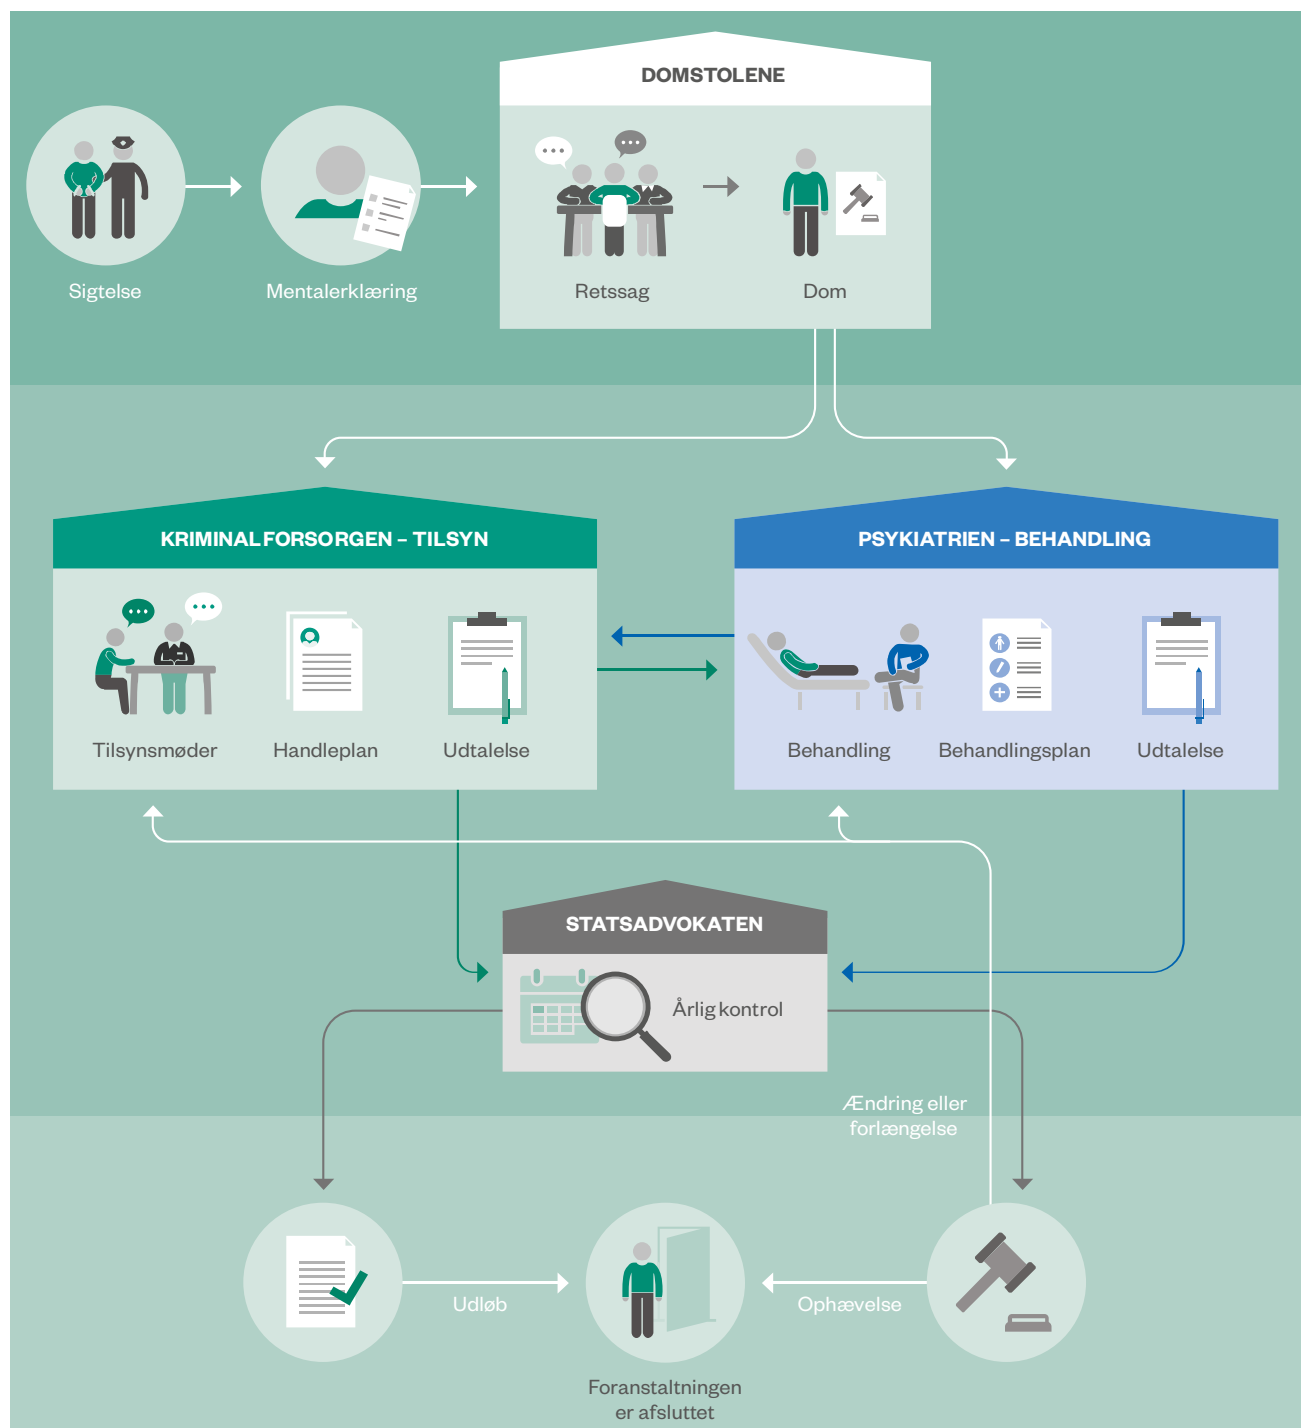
Sigtelse

Mentalerklæring

DOMSTOLENE

Retssag

Dom

KRIMINALFORSORGEN – TILSYN

Tilsynsmøder

Handleplan

Udtalelse

PSYKIATRIEN – BEHANDLING

Behandling

Behandlingsplan

Udtalelse

STATSADVOKATEN

Årlig kontrol

Ændring eller forlængelse

Udløb

Ophævelse

Foranstaltningen er afsluttet